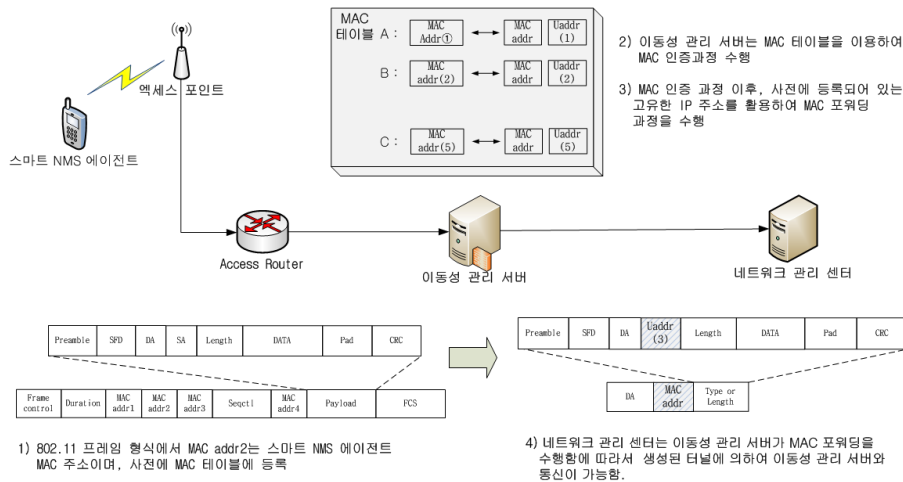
MAC 테이블 A : MAC Addr① ↔ MAC addr Uaddr (1)

B : MAC addr(2) ↔ MAC addr Uaddr (2)

C : MAC addr(5) ↔ MAC addr Uaddr (5)

2) 이동성 관리 서버는 MAC 테이블을 이용하여 MAC 인증과정 수행

3) MAC 인증 과정 이후, 사전에 등록되어 있는 고유한 IP 주소를 활용하여 MAC 포워딩 과정을 수행

엑세스 포인트

스마트 NMS 에이전트

Access Router

이동성 관리 서버

네트워크 관리 센터

| Preamble | SFD | DA | SA | Length | DATA | Pad | CRC |
|---|---|---|---|---|---|---|---|

| Frame control | Duration | MAC addr1 | MAC addr2 | MAC addr3 | Seqctl | MAC addr4 | Payload | FCS |
|---|---|---|---|---|---|---|---|---|

| Preamble | SFD | DA | Uaddr (3) | Length | DATA | Pad | CRC |
|---|---|---|---|---|---|---|---|

| DA | MAC addr | Type or Length |
|---|---|---|

1) 802.11 프레임 형식에서 MAC addr2는 스마트 NMS 에이전트 MAC 주소이며, 사전에 MAC 테이블에 등록

4) 네트워크 관리 센터는 이동성 관리 서버가 MAC 포워딩을 수행함에 따라서 생성된 터널에 의하여 이동성 관리 서버와 통신이 가능함.